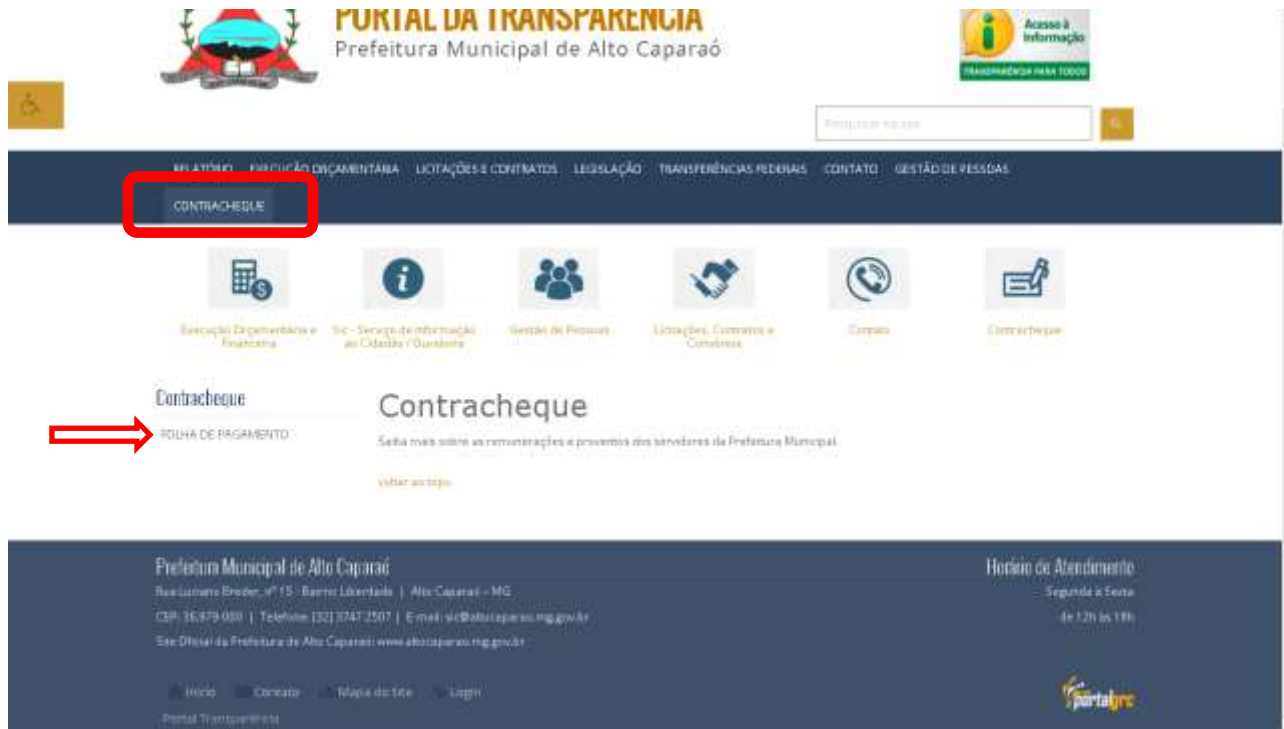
PORTAL DA TRANSPARÊNCIA
Prefeitura Municipal de Alto Caparaó

Acesso à Informação
TRANSPARÊNCIA PARA TODOS

Pesquisar no site

RELATÓRIO EXECUÇÃO ORÇAMENTÁRIA LICITAÇÕES E CONTRATOS LEGISLAÇÃO TRANSFERÊNCIAS FEDERAIS CONTATO GESTÃO DE PESSOAS
CONTRACHEQUE

Execução Orçamentária e Financeira
Sic - Serviço de Informação ao Cidadão / Ouvidoria
Gestão de Pessoas
Licitações, Contratos e Convênios
Contato
Contracheque

Contracheque
FOLHA DE PAGAMENTO

Contracheque
Saiba mais sobre as remunerações e proventos dos servidores da Prefeitura Municipal.

voltar ao topo

Prefeitura Municipal de Alto Caparaó
Rua Luciano Breder, nº 15 - Bairro Liberdade | Alto Caparaó - MG
CEP: 36.979-000 | Telefone: (32) 3747 2507 | E-mail: sic@altocaparao.mg.gov.br
Site Oficial da Prefeitura de Alto Caparaó: www.altocaparao.mg.gov.br

Horário de Atendimento
Segunda à Sexta
de 12h às 18h

Início Contato Mapa do Site Login
Portal Transparência

portalgrp